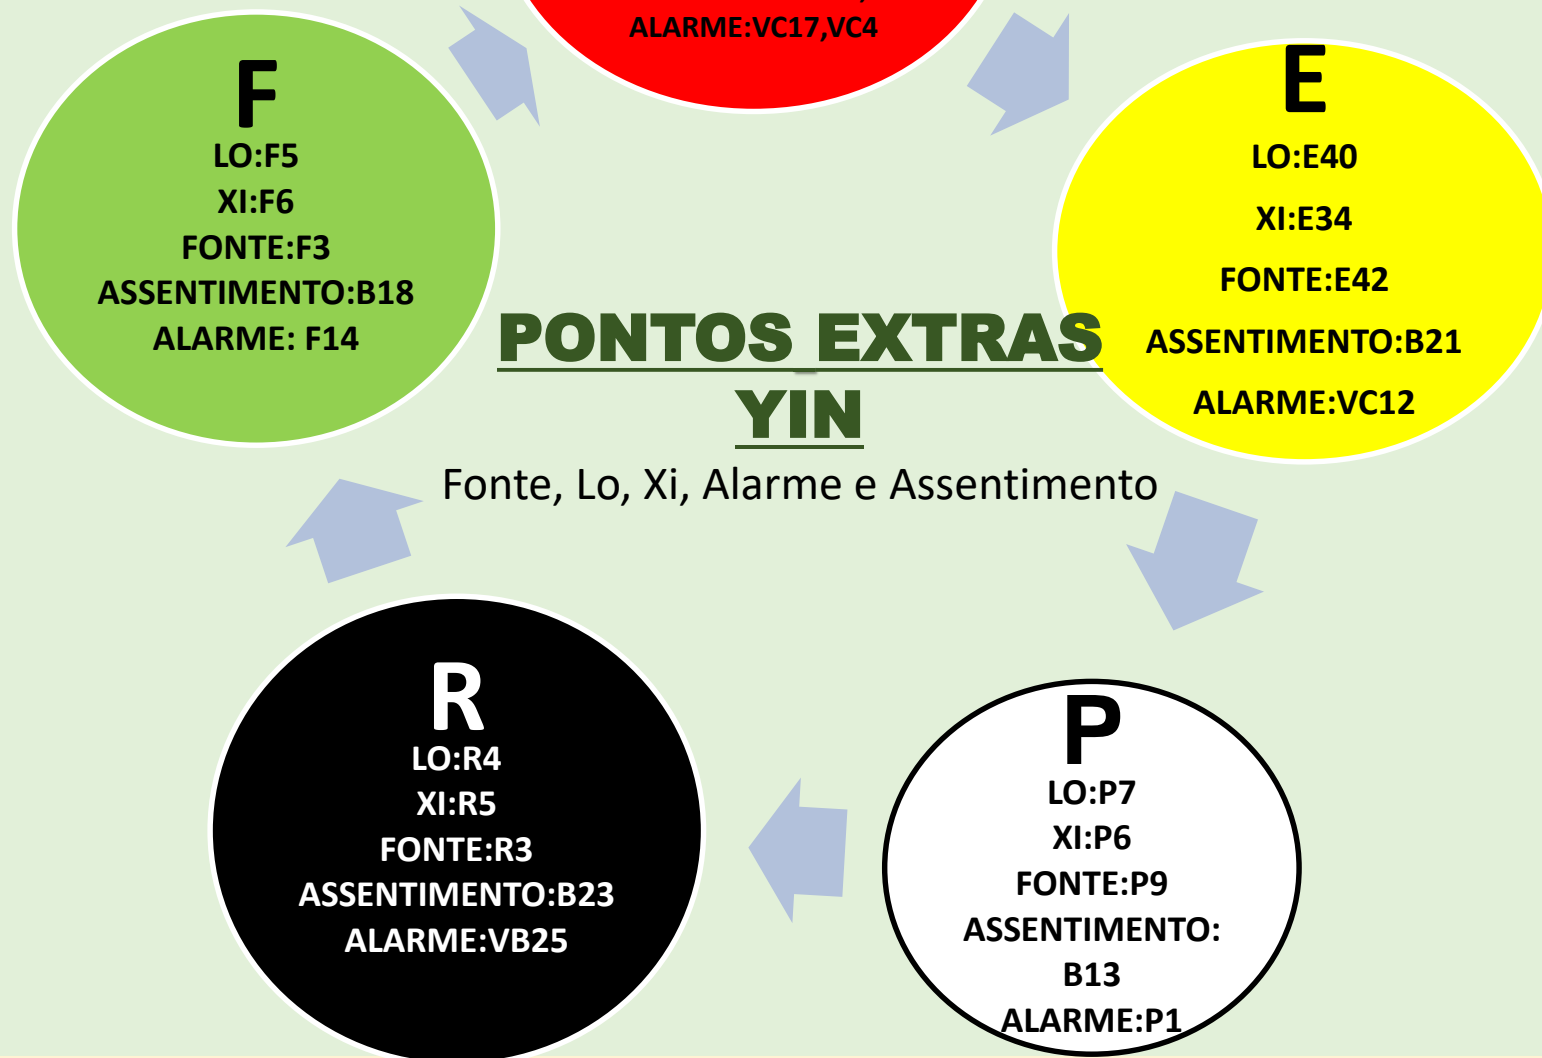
ALARME:VC17,VC4

F
LO:F5
XI:F6
FONTE:F3
ASSENTIMENTO:B18
ALARME: F14

E
LO:E40
XI:E34
FONTE:E42
ASSENTIMENTO:B21
ALARME:VC12

PONTOS EXTRAS YIN
Fonte, Lo, Xi, Alarme e Assentimento

R
LO:R4
XI:R5
FONTE:R3
ASSENTIMENTO:B23
ALARME:VB25

P
LO:P7
XI:P6
FONTE:P9
ASSENTIMENTO: B13
ALARME:P1